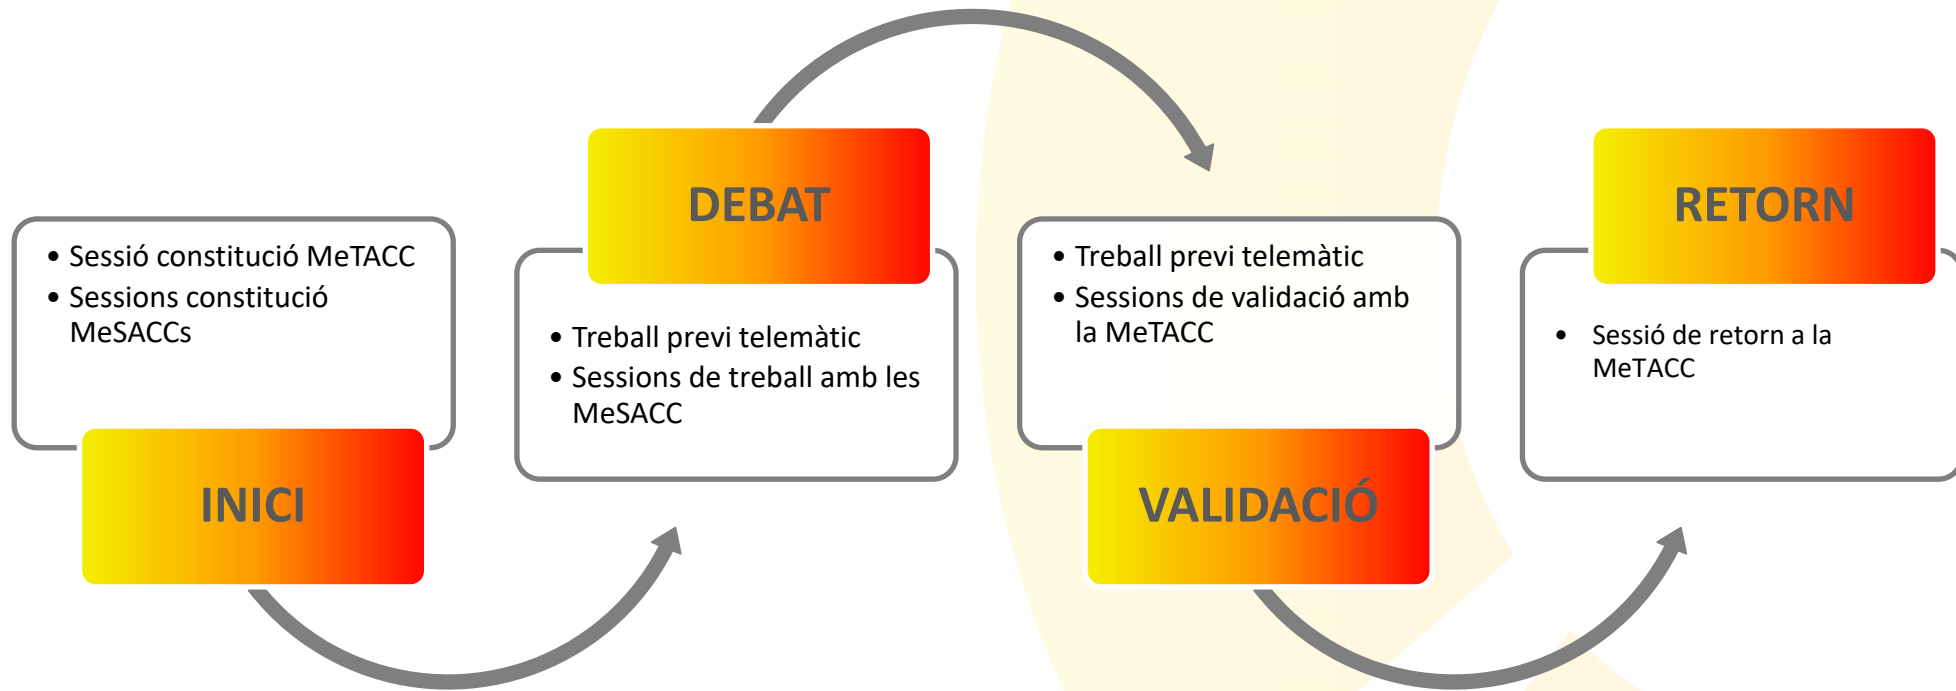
- Sessió constitució MeTACC
- Sessions constitució MeSACCs

INICI

DEBAT

- Treball previ telemàtic
- Sessions de treball amb les MeSACC

- Treball previ telemàtic
- Sessions de validació amb la MeTACC

VALIDACIÓ

RETORN

- Sessió de retorn a la MeTACC